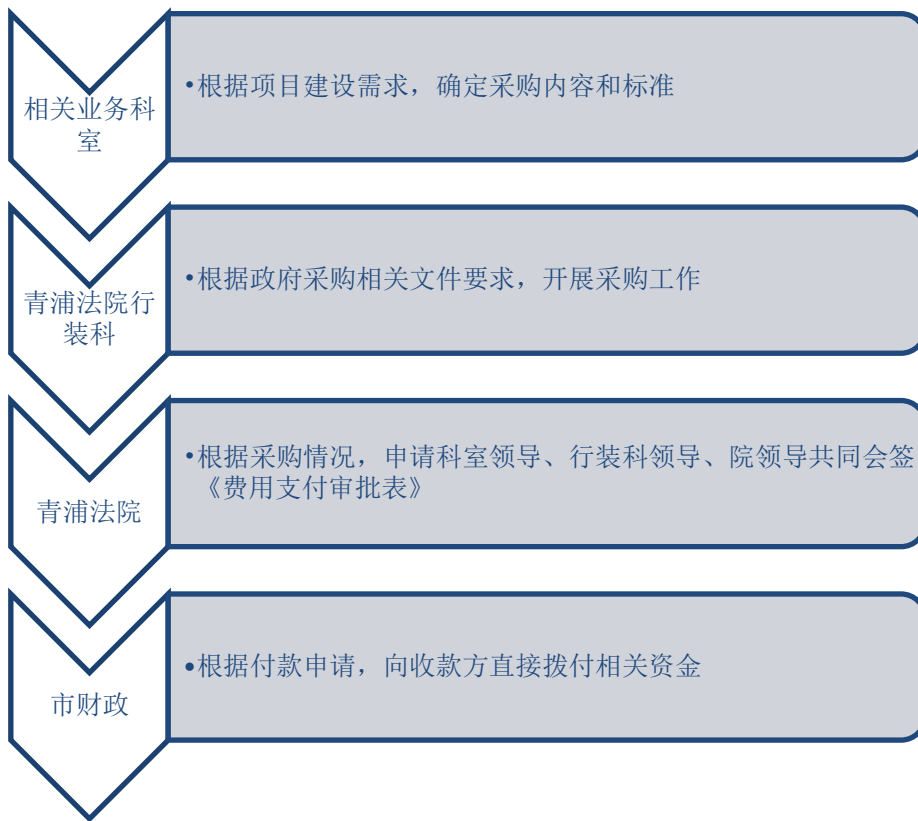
相关业务科室

•根据项目建设需求，确定采购内容和标准

青浦法院行装科

•根据政府采购相关文件要求，开展采购工作

青浦法院

•根据采购情况，申请科室领导、行装科领导、院领导共同会签《费用支付审批表》

市财政

•根据付款申请，向收款方直接拨付相关资金